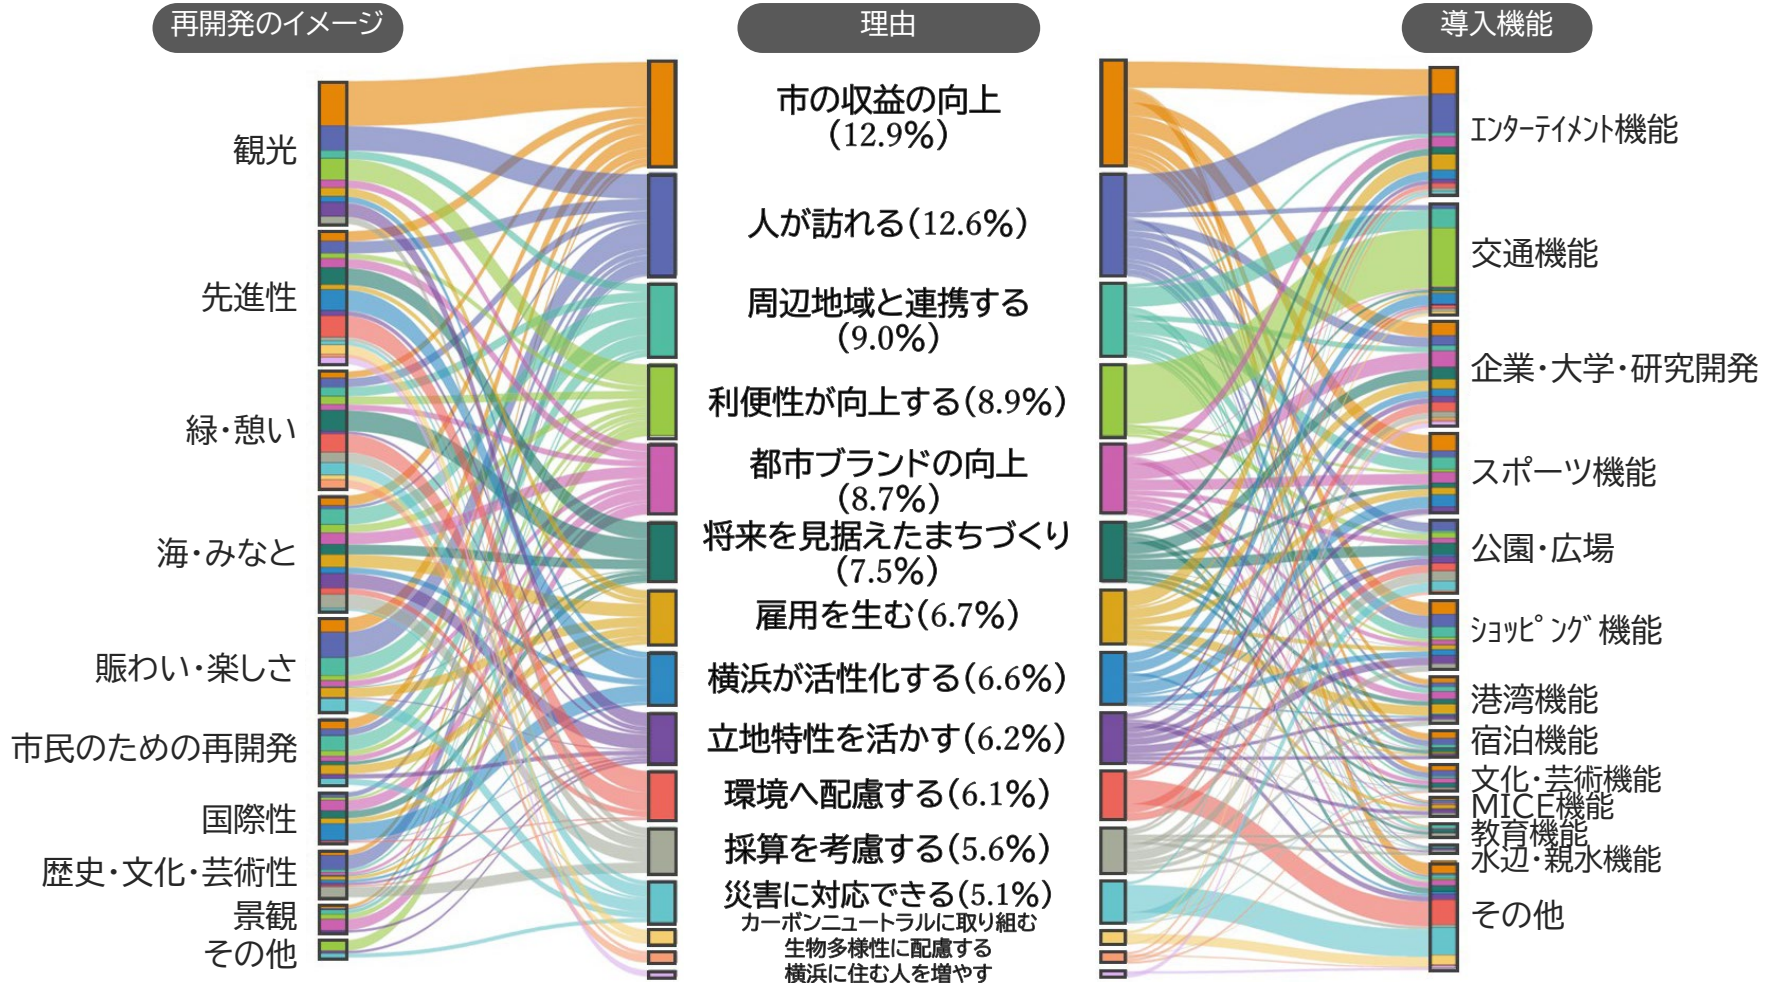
再開発のイメージ

理由

導入機能

観光
先進性
緑・憩い
海・みなと
賑わい・楽しさ
市民のための再開発
国際性
歴史・文化・芸術性
景観
その他

市の収益の向上 (12.9%)
人が訪れる (12.6%)
周辺地域と連携する (9.0%)
利便性が向上する (8.9%)
都市ブランドの向上 (8.7%)
将来を見据えたまちづくり (7.5%)
雇用を生む (6.7%)
横浜が活性化する (6.6%)
立地特性を活かす (6.2%)
環境へ配慮する (6.1%)
採算を考慮する (5.6%)
災害に対応できる (5.1%)
カーボンニュートラルに取り組む
生物多様性に配慮する
横浜に住む人を増やす

ｴﾝﾀｰﾃｲﾒﾝﾄ機能
交通機能
企業・大学・研究開発
スポーツ機能
公園・広場
ｼｮｯﾋﾟﾝｸﾞ機能
港湾機能
宿泊機能
文化・芸術機能
MICE機能
教育機能
水辺・親水機能
その他